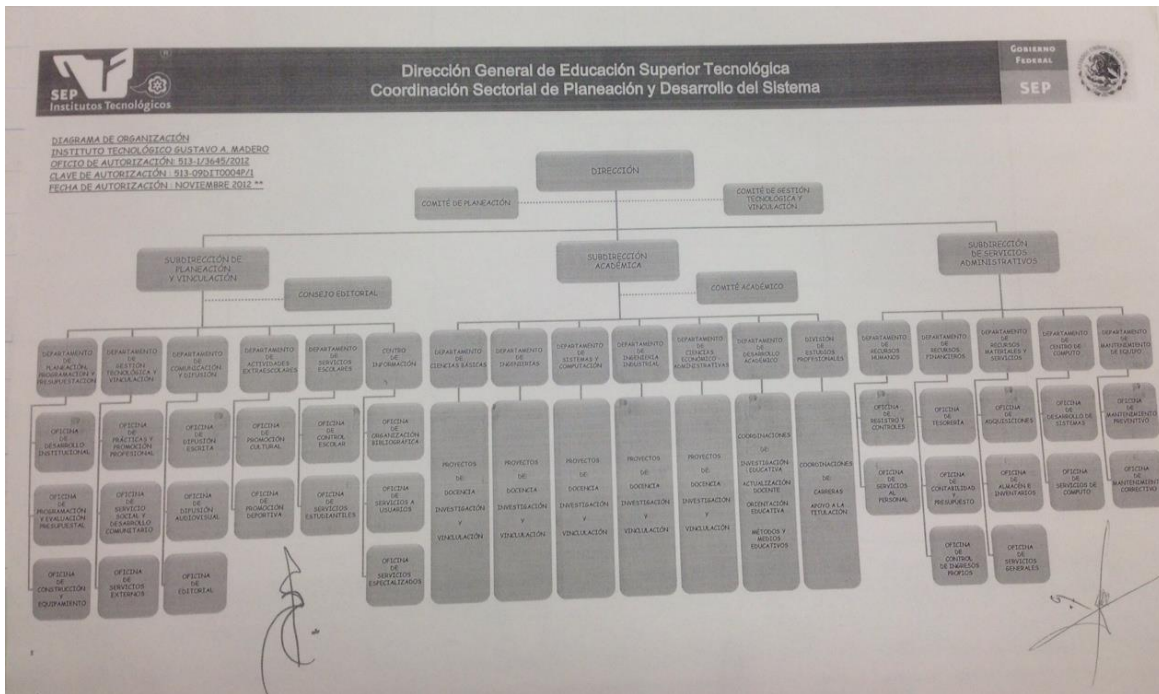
SEP Institutos Tecnológicos

Dirección General de Educación Superior Tecnológica
Coordinación Sectorial de Planeación y Desarrollo del Sistema

GOBIERNO FEDERAL
SEP

DIAGRAMA DE ORGANIZACIÓN
INSTITUTO TECNOLÓGICO GUSTAVO A. MADERO
OFICIO DE AUTORIZACIÓN: 513-1/3645/2012
CLAVE DE AUTORIZACIÓN : 513-09DIT0004P/1
FECHA DE AUTORIZACIÓN : NOVIEMBRE 2012 **

DIRECCIÓN

COMITÉ DE PLANEACIÓN

COMITÉ DE GESTIÓN TECNOLÓGICA Y VINCULACIÓN

SUBDIRECCIÓN DE PLANEACIÓN Y VINCULACIÓN

CONSEJO EDITORIAL

SUBDIRECCIÓN ACADÉMICA

COMITÉ ACADÉMICO

SUBDIRECCIÓN DE SERVICIOS ADMINISTRATIVOS

DEPARTAMENTO DE PLANEACIÓN, PROGRAMACIÓN Y PRESUPUESTACIÓN

DEPARTAMENTO DE GESTIÓN TECNOLÓGICA Y VINCULACIÓN

DEPARTAMENTO DE COMUNICACIÓN Y DIFUSIÓN

DEPARTAMENTO DE ACTIVIDADES EXTRAESCOLARES

DEPARTAMENTO DE SERVICIOS ESCOLARES

CENTRO DE INFORMACIÓN

DEPARTAMENTO DE CIENCIAS BÁSICAS

DEPARTAMENTO DE INGENIERÍAS

DEPARTAMENTO DE SISTEMAS Y COMPUTACIÓN

DEPARTAMENTO DE INGENIERÍA INDUSTRIAL

DEPARTAMENTO DE CIENCIAS ECONÓMICO-ADMINISTRATIVAS

DEPARTAMENTO DE DESARROLLO ACADÉMICO

DIVISIÓN DE ESTUDIOS PROFESIONALES

DEPARTAMENTO DE RECURSOS HUMANOS

DEPARTAMENTO DE RECURSOS FINANCIEROS

DEPARTAMENTO DE RECURSOS MATERIALES Y SERVICIOS

DEPARTAMENTO DE CENTRO DE CÓMPUTO

DEPARTAMENTO DE MANTENIMIENTO DE EQUIPO

OFICINA DE DESARROLLO INSTITUCIONAL

OFICINA DE PROGRAMACIÓN Y EVALUACIÓN PRESUPUESTAL

OFICINA DE CONSTRUCCIÓN Y EQUIPAMIENTO

OFICINA DE PRÁCTICAS Y PROMOCIÓN PROFESIONAL

OFICINA DE SERVICIO SOCIAL Y DESARROLLO COMUNITARIO

OFICINA DE SERVICIOS EXTERNOS

OFICINA DE DIFUSIÓN ESCRITA

OFICINA DE DIFUSIÓN AUDIOVISUAL

OFICINA DE EDITORIAL

OFICINA DE PROMOCIÓN CULTURAL

OFICINA DE PROMOCIÓN DEPORTIVA

OFICINA DE CONTROL ESCOLAR

OFICINA DE SERVICIOS ESTUDIANTILES

OFICINA DE ORGANIZACIÓN BIBLIOGRÁFICA

OFICINA DE SERVICIOS A USUARIOS

OFICINA DE SERVICIOS ESPECIALIZADOS

PROYECTOS DE DOCENCIA INVESTIGACIÓN Y VINCULACIÓN

PROYECTOS DE DOCENCIA INVESTIGACIÓN Y VINCULACIÓN

PROYECTOS DE DOCENCIA INVESTIGACIÓN Y VINCULACIÓN

PROYECTOS DE DOCENCIA INVESTIGACIÓN Y VINCULACIÓN

PROYECTOS DE DOCENCIA INVESTIGACIÓN Y VINCULACIÓN

COORDINACIONES DE INVESTIGACIÓN EDUCATIVA
ACTUALIZACIÓN DOCENTE
ORIENTACIÓN EDUCATIVA
MÉTODOS Y MEDIOS EDUCATIVOS

COORDINACIONES DE CARRERAS
APOYO A LA TITULACIÓN

OFICINA DE REGISTRO Y CONTROLES

OFICINA DE SERVICIOS AL PERSONAL

OFICINA DE TESORERÍA

OFICINA DE CONTABILIDAD Y PRESUPUESTO

OFICINA DE CONTROL DE INGRESOS PROPIOS

OFICINA DE ADQUISICIONES

OFICINA DE ALMACÉN E INVENTARIOS

OFICINA DE SERVICIOS GENERALES

OFICINA DE DESARROLLO DE SISTEMAS

OFICINA DE SERVICIOS DE CÓMPUTO

OFICINA DE MANTENIMIENTO PREVENTIVO

OFICINA DE MANTENIMIENTO CORRECTIVO